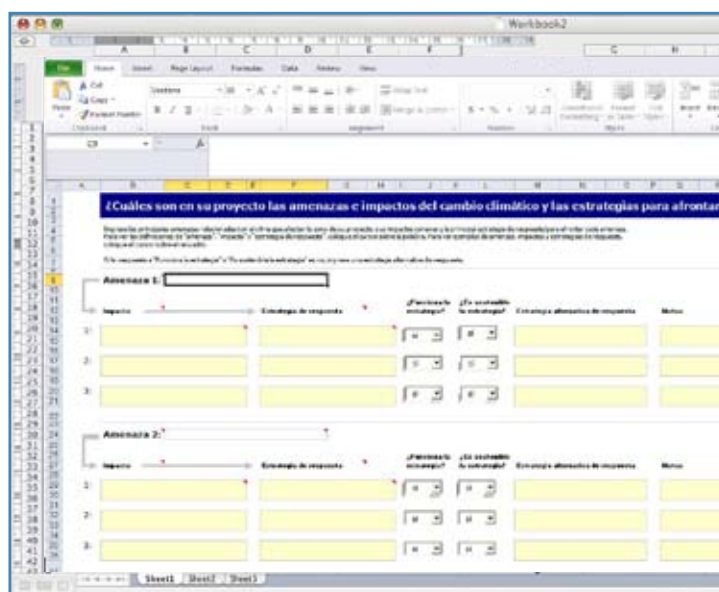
Workbook2

File Home Insert Page Layout Formulas Data Review View

Cut
Copy
Format Painter
Paste
Clipboard
Font
Alignment
Number
Styles

¿Cuáles son en su proyecto las amenazas e impactos del cambio climático y las estrategias para afrontar

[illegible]

Amenaza 1:

Impacto
Estrategia de respuesta
¿Funciona la estrategia?
¿Es sostenible la estrategia?
Estrategia alternativa de respuesta
Notas

1:
2:
3:

Amenaza 2:

Impacto
Estrategia de respuesta
¿Funciona la estrategia?
¿Es sostenible la estrategia?
Estrategia alternativa de respuesta
Notas

1:
2:
3:

Sheet1 Sheet2 Sheet3